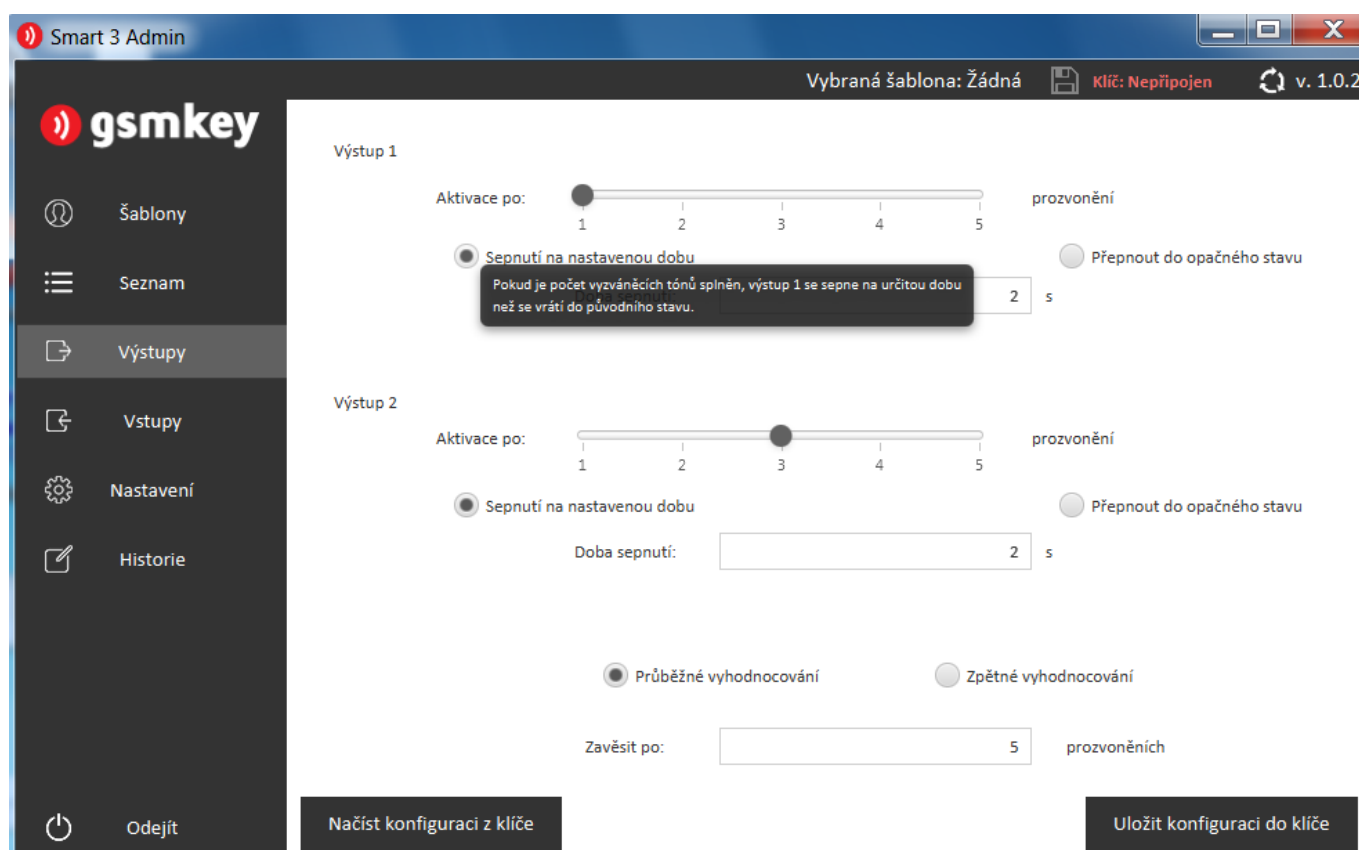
Smart 3 Admin

Vybraná šablona: Žádná Klíč: Nepřipojen v. 1.0.2

gsmkey

Šablony

Seznam

Výstupy

Vstupy

Nastavení

Historie

Odejít

Výstup 1

Aktivace po: prozvonění

1 2 3 4 5

Sepnutí na nastavenou dobu

Přepnout do opačného stavu

Pokud je počet vyzváněcích tónů splněn, výstup 1 se sepne na určitou dobu než se vrátí do původního stavu.

2 s

Výstup 2

Aktivace po: prozvonění

1 2 3 4 5

Sepnutí na nastavenou dobu

Přepnout do opačného stavu

Doba sepnutí: 2 s

Průběžné vyhodnocování

Zpětné vyhodnocování

Zavěsit po: 5 prozvoněních

Načíst konfiguraci z klíče

Uložit konfiguraci do klíče